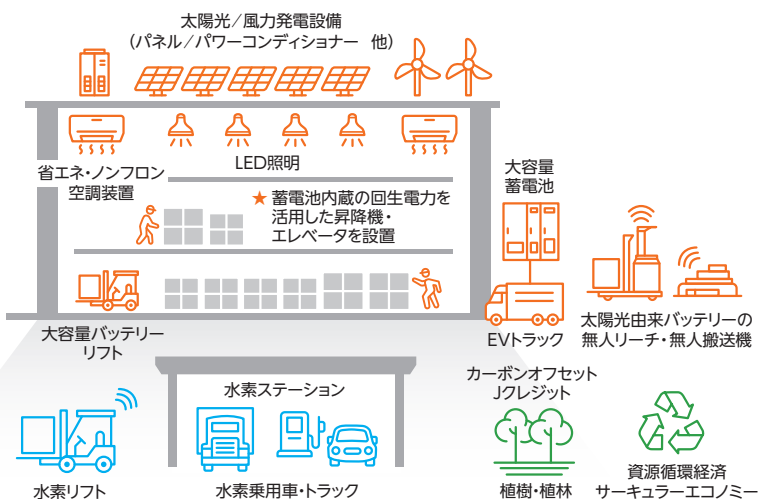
太陽光／風力発電設備
（パネル／パワーコンディショナー　他）

省エネ・ノンフロン空調装置

LED照明

★ 蓄電池内蔵の回生電力を活用した昇降機・エレベータを設置

大容量蓄電池

EVトラック

太陽光由来バッテリーの無人リーチ・無人搬送機

大容量バッテリーリフト

水素ステーション

カーボンオフセットJクレジット

水素リフト

水素乗用車・トラック

植樹・植林

資源循環経済サーキュラーエコノミー